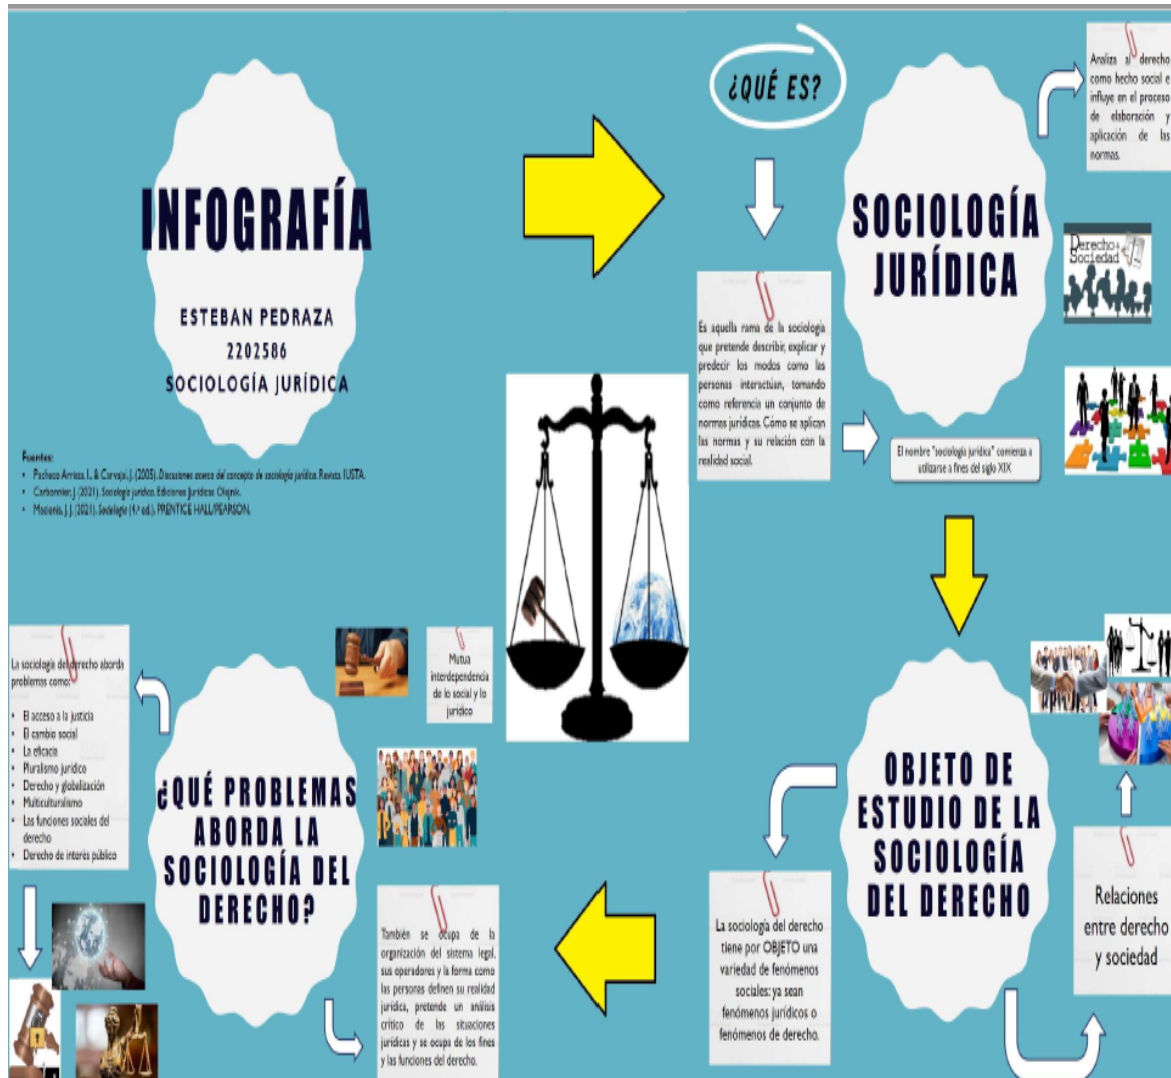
INFOGRAFÍA

ESTEBAN PEDRAZA

2202586

SOCIOLOGÍA JURÍDICA

Fuentes:

• Pacheco Arrieta, I., & Carvajal, J. (2005). Discusiones acerca del concepto de sociología jurídica. Revista IUSTA.
• Carbonnier, J. (2021). Sociología jurídica. Ediciones Jurídicas Olejnik.
• Macionis, J. J. (2021). Sociología (4.ª ed.). PRENTICE HALL/PEARSON.

¿QUÉ ES?

SOCIOLOGÍA JURÍDICA

Analiza al derecho como hecho social e influye en el proceso de elaboración y aplicación de las normas.

Derecho y Sociedad

Es aquella rama de la sociología que pretende describir, explicar y predecir los modos como las personas interactúan, tomando como referencia un conjunto de normas jurídicas. Cómo se aplican las normas y su relación con la realidad social.

El nombre "sociología jurídica" comienza a utilizarse a fines del siglo XIX

OBJETO DE ESTUDIO DE LA SOCIOLOGÍA DEL DERECHO

Relaciones entre derecho y sociedad

La sociología del derecho tiene por OBJETO una variedad de fenómenos sociales: ya sean fenómenos jurídicos o fenómenos de derecho.

También se ocupa de la organización del sistema legal, sus operadores y la forma como las personas definen su realidad jurídica, pretende un análisis crítico de las situaciones jurídicas y se ocupa de los fines y las funciones del derecho.

¿QUÉ PROBLEMAS ABORDA LA SOCIOLOGÍA DEL DERECHO?

Mutua interdependencia de lo social y lo jurídico

La sociología del derecho aborda problemas como:

• El acceso a la justicia
• El cambio social
• La eficacia
• Pluralismo jurídico
• Derecho y globalización
• Multiculturalismo
• Las funciones sociales del derecho
• Derecho de interés público